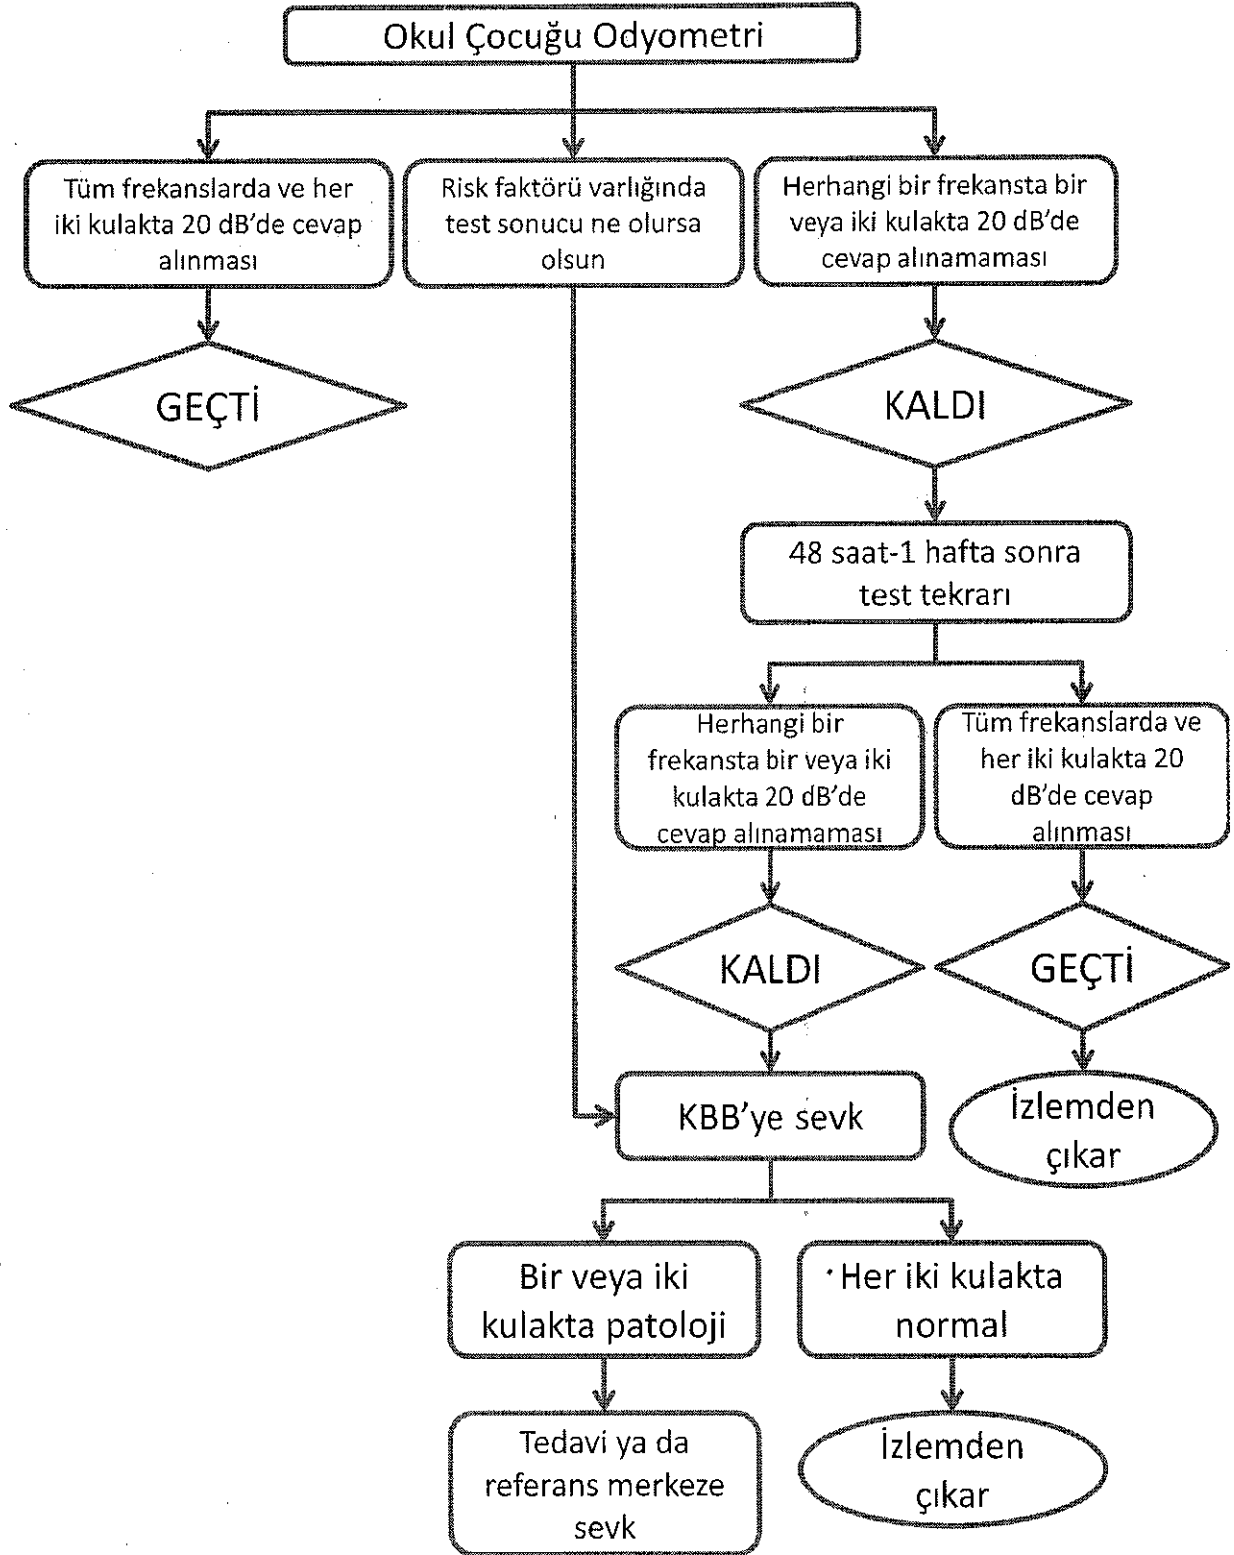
Okul Çocuğu Odyometri

Tüm frekanslarda ve her iki kulakta 20 dB'de cevap alınması

Risk faktörü varlığında test sonucu ne olursa olsun

Herhangi bir frekansta bir veya iki kulakta 20 dB'de cevap alınamaması

GEÇTİ

KALDI

48 saat-1 hafta sonra test tekrarı

Herhangi bir frekansta bir veya iki kulakta 20 dB'de cevap alınamaması

Tüm frekanslarda ve her iki kulakta 20 dB'de cevap alınması

KALDI

GEÇTİ

KBB'ye sevk

İzlemden çıkar

Bir veya iki kulakta patoloji

Her iki kulakta normal

Tedavi ya da referans merkeze sevk

İzlemden çıkar